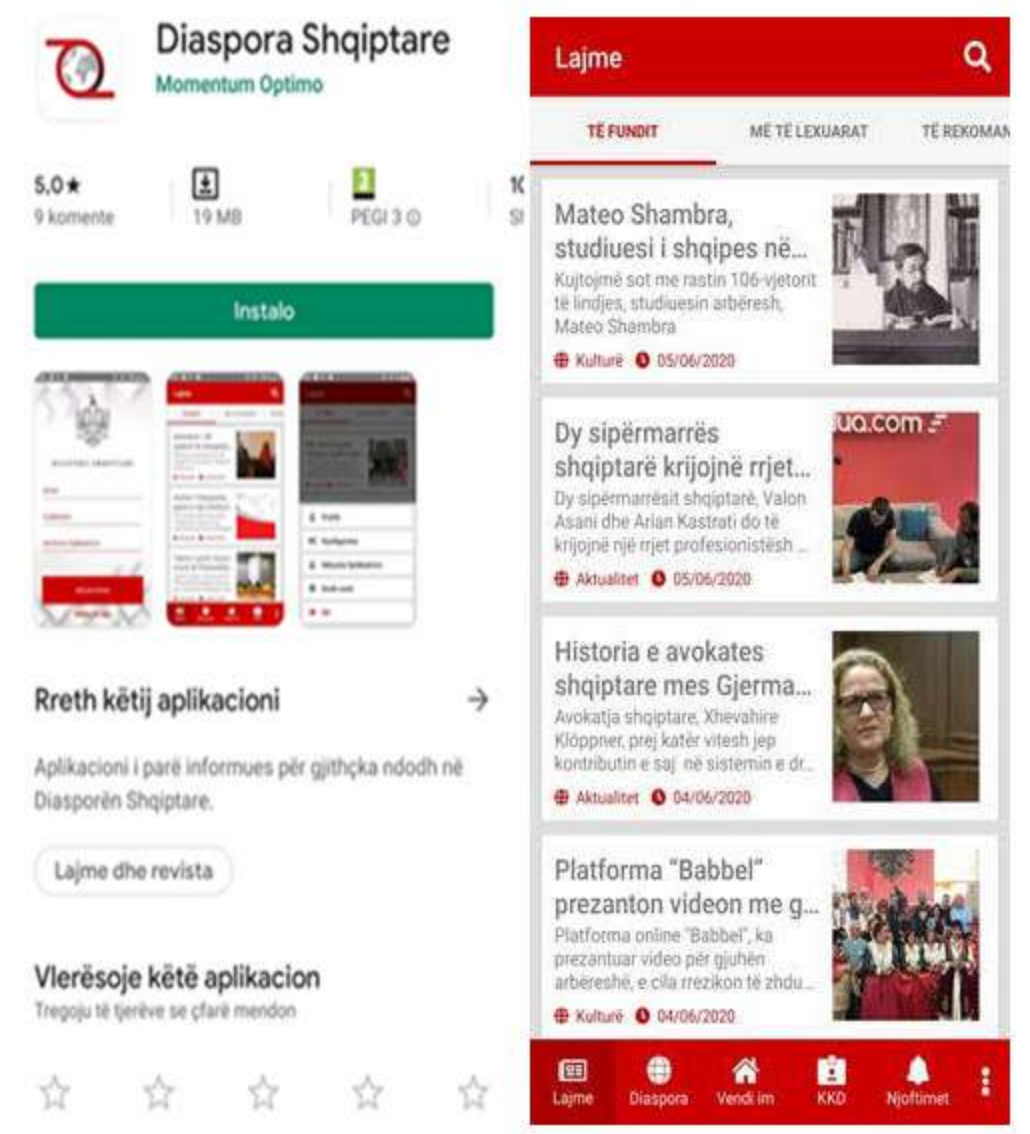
Diaspora Shqiptare
Momentum Optimo

5,0★
9 komente

19 MB

3
PEGI 3 ⓘ

1(
Sl

Instalo

Rreth këtij aplikacioni →

Aplikacioni i parë informues për gjithçka ndodh në Diasporën Shqiptare.

Lajme dhe revista

Vlerësoje këtë aplikacion
Tregoju të tjerëve se çfarë mendon

☆ ☆ ☆ ☆ ☆

Lajme

TË FUNDIT
MË TË LEXUARAT
TË REKOMAN

Mateo Shambra, studiuesi i shqipes në...
Kujtojmë sot me rastin 106-vjetorit të lindjes, studiuesin arbëresh, Mateo Shambra
Kulturë 05/06/2020

Dy sipërmarrës shqiptarë krijojnë rrjet...
Dy sipërmarrësit shqiptarë, Valon Asani dhe Arian Kastrati do të krijojnë një rrjet profesionistësh ...
Aktualitet 05/06/2020

ua.com

Historia e avokates shqiptare mes Gjerma...
Avokatja shqiptare, Xhevahire Klöppner, prej katër vitesh jep kontributin e saj në sistemin e dr...
Aktualitet 04/06/2020

Platforma "Babbel" prezanton videon me g...
Platforma online "Babbel", ka prezantuar video për gjuhën arbëreshë, e cila rrezikon të zhdu...
Kulturë 04/06/2020

Lajme
Diaspora
Vendi im
KKD
Njoftimet